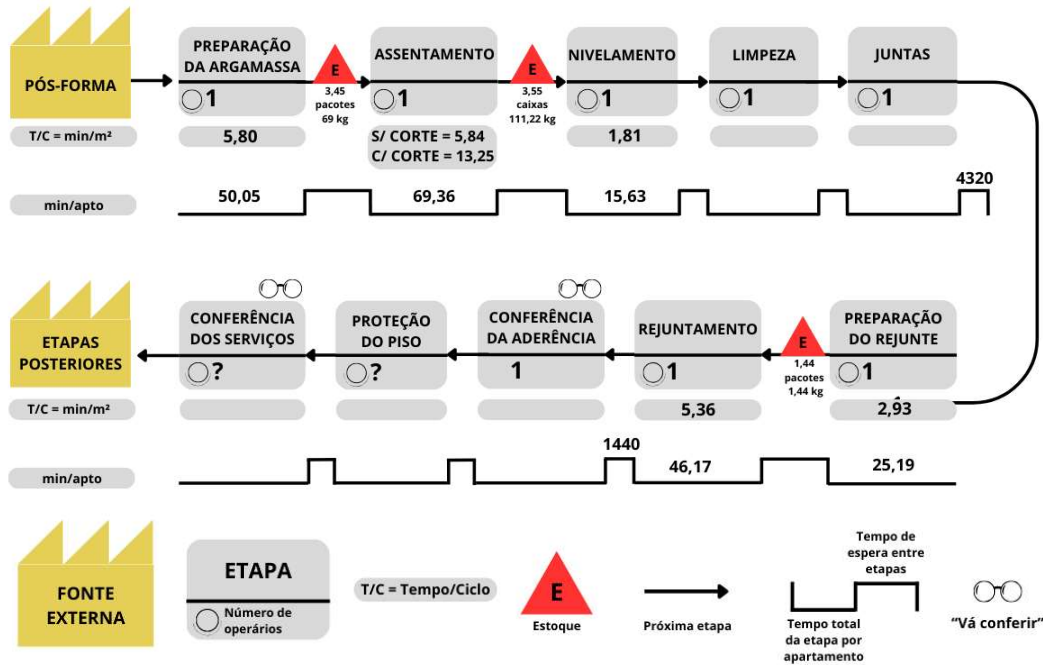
PÓS-FORMA

PREPARAÇÃO DA ARGAMASSA
1

E
3,45 pacotes
69 kg

ASSENTAMENTO
1

E
3,55 caixas
111,22 kg

NIVELAMENTO
1

LIMPEZA
1

JUNTAS
1

T/C = min/m²

5,80

S/ CORTE = 5,84
C/ CORTE = 13,25

1,81

min/apto

50,05

69,36

15,63

4320

ETAPAS POSTERIORES

CONFERÊNCIA DOS SERVIÇOS
?

PROTEÇÃO DO PISO
?

CONFERÊNCIA DA ADERÊNCIA
1

REJUNTAMENTO
1

E
1,44 pacotes
1,44 kg

PREPARAÇÃO DO REJUNTE
1

T/C = min/m²

5,36

2,93

1440

min/apto

46,17

25,19

FONTE EXTERNA

ETAPA
Número de operários

T/C = Tempo/Ciclo

E
Estoque

Próxima etapa

Tempo de espera entre etapas

Tempo total da etapa por apartamento

"Vá conferir"